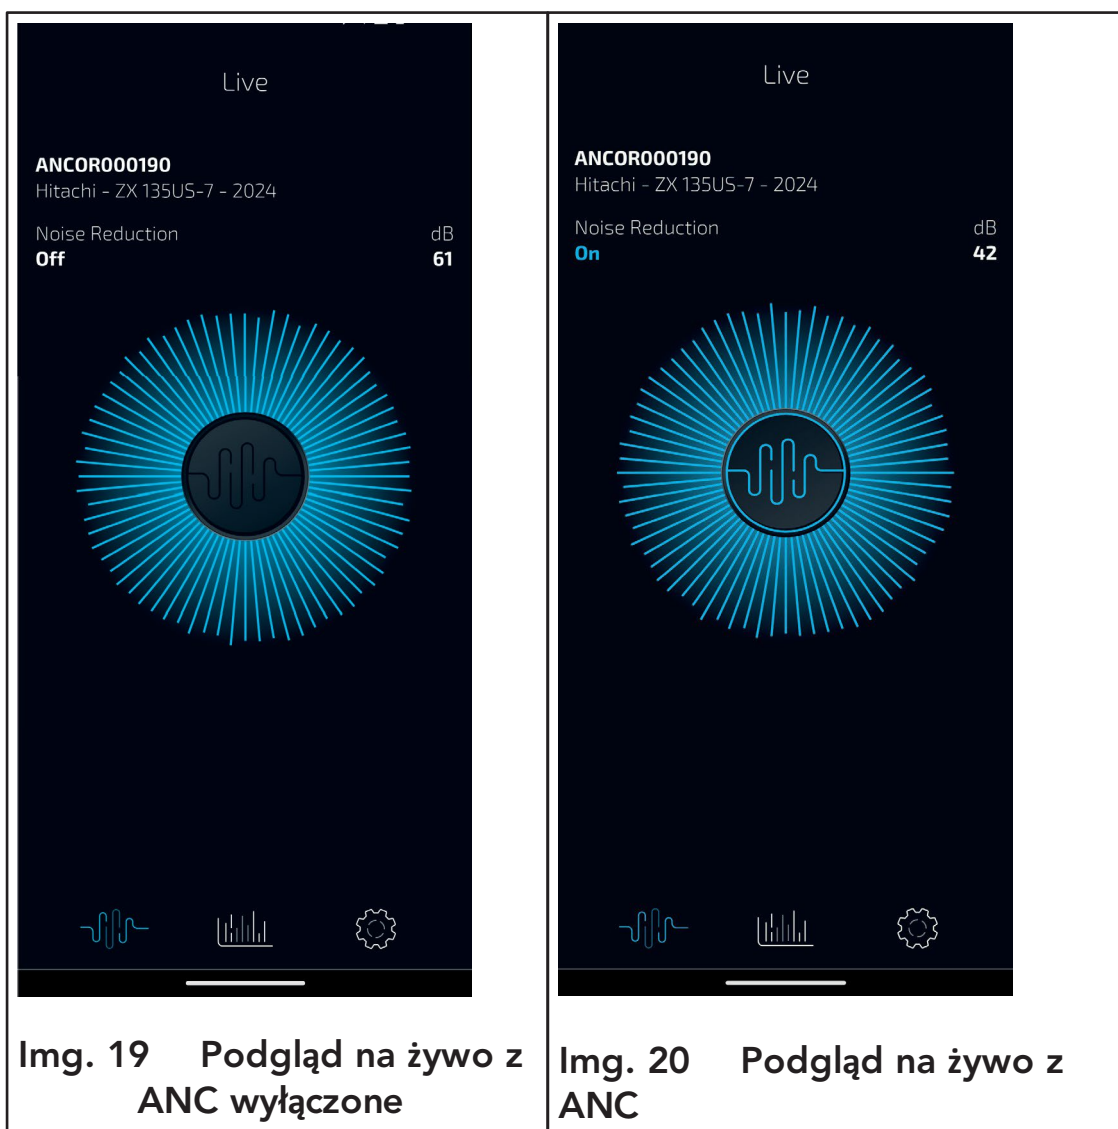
Live

ANCOR000190
Hitachi - ZX 135US-7 - 2024

Noise Reduction
Off

dB
61

Img. 19 Podgląd na żywo z ANC wyłączone

Live

ANCOR000190
Hitachi - ZX 135US-7 - 2024

Noise Reduction
On

dB
42

Img. 20 Podgląd na żywo z ANC